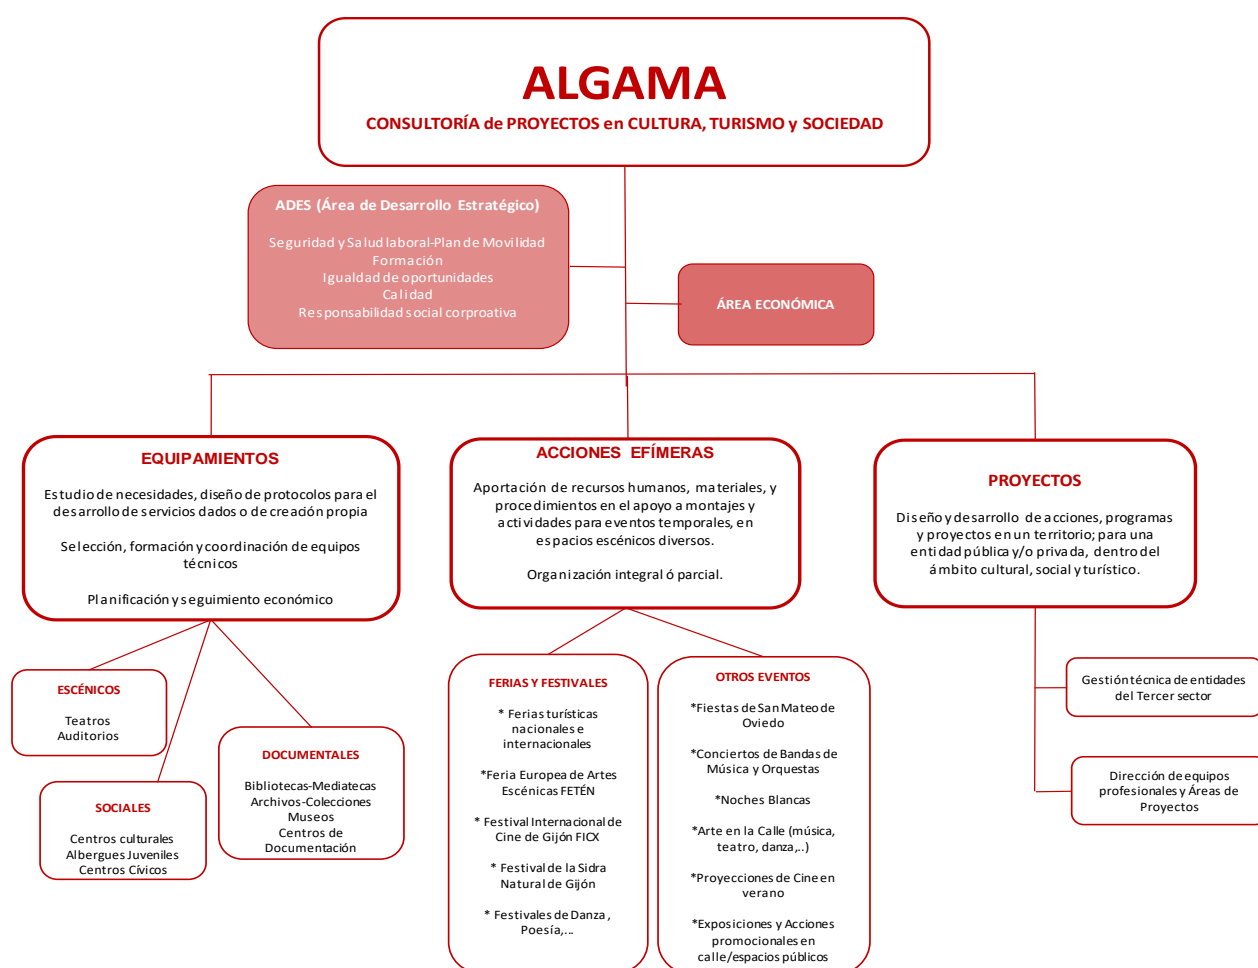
ALGAMA
CONSULTORÍA de PROYECTOS en CULTURA, TURISMO y SOCIEDAD

ADES (Área de Desarrollo Estratégico)

Seguridad y Salud laboral-Plan de Movilidad
Formación
Igualdad de oportunidades
Calidad
Responsabilidad social corproativa

ÁREA ECONÓMICA

EQUIPAMIENTOS

Estudio de necesidades, diseño de protocolos para el desarrollo de servicios dados o de creación propia

Selección, formación y coordinación de equipos técnicos

Planificación y seguimiento económico

ACCIONES EFÍMERAS

Aportación de recursos humanos, materiales, y procedimientos en el apoyo a montajes y actividades para eventos temporales, en espacios escénicos diversos.

Organización integral ó parcial.

PROYECTOS

Diseño y desarrollo de acciones, programas y proyectos en un territorio; para una entidad pública y/o privada, dentro del ámbito cultural, social y turístico.

ESCÉNICOS

Teatros
Auditorios

SOCIALES

Centros culturales
Albergues Juveniles
Centros Cívicos

DOCUMENTALES

Bibliotecas-Mediatecas
Archivos-Colecciones
Museos
Centros de Documentación

FERIAS Y FESTIVALES

* Ferias turísticas nacionales e internacionales

*Feria Europea de Artes Escénicas FETÉN

* Festival Internacional de Cine de Gijón FICX

* Festival de la Sidra Natural de Gijón

* Festivales de Danza, Poesía,...

OTROS EVENTOS

*Fiestas de San Mateo de Oviedo

*Conciertos de Bandas de Música y Orquestas

*Noches Blancas

*Arte en la Calle (música, teatro, danza,..)

*Proyecciones de Cine en verano

*Exposiciones y Acciones promocionales en calle/espacios públicos

Gestión técnica de entidades del Tercer sector

Dirección de equipos profesionales y Áreas de Proyectos